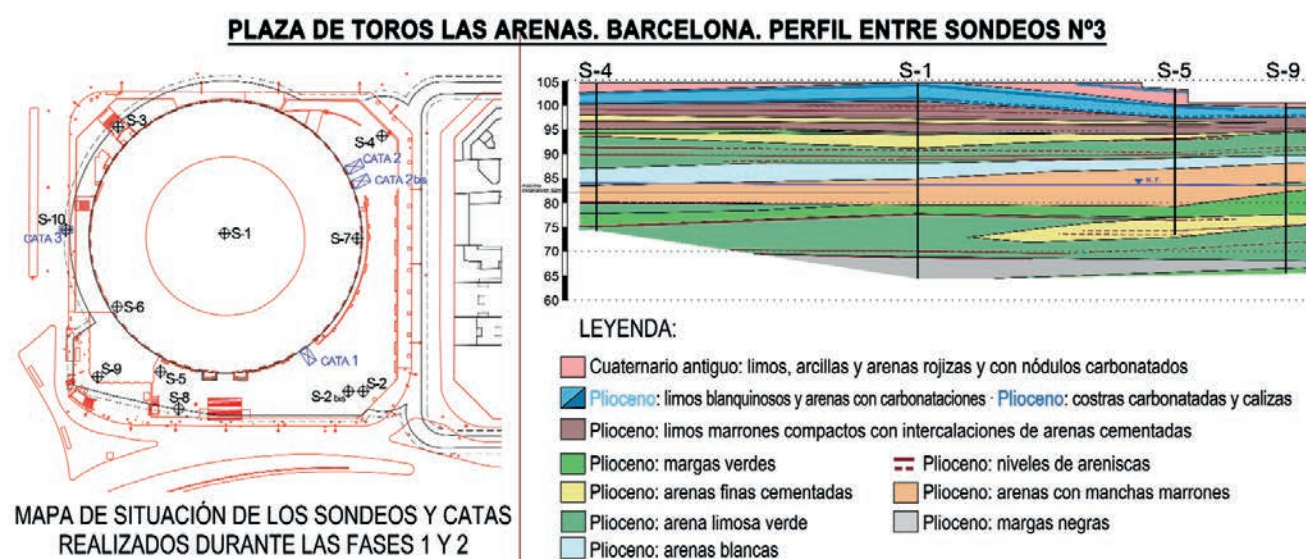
PLAZA DE TOROS LAS ARENAS. BARCELONA. PERFIL ENTRE SONDEOS Nº3

S-3
S-4
CATA 2
CATA 2bis
S-10
CATA 3
S-1
S-7
S-6
CATA 1
S-9
S-5
S-8
S-2bis
S-2

MAPA DE SITUACIÓN DE LOS SONDEOS Y CATAS REALIZADOS DURANTE LAS FASES 1 Y 2

S-4
S-1
S-5
S-9
105
100
95
90
85
80
75
70
65
60
N.F.

LEYENDA:

Cuaternario antiguo: limos, arcillas y arenas rojizas y con nódulos carbonatados
Plioceno: limos blanquinosos y arenas con carbonataciones · Plioceno: costras carbonatadas y calizas
Plioceno: limos marrones compactos con intercalaciones de arenas cementadas
Plioceno: margas verdes
Plioceno: niveles de areniscas
Plioceno: arenas finas cementadas
Plioceno: arenas con manchas marrones
Plioceno: arena limosa verde
Plioceno: margas negras
Plioceno: arenas blancas